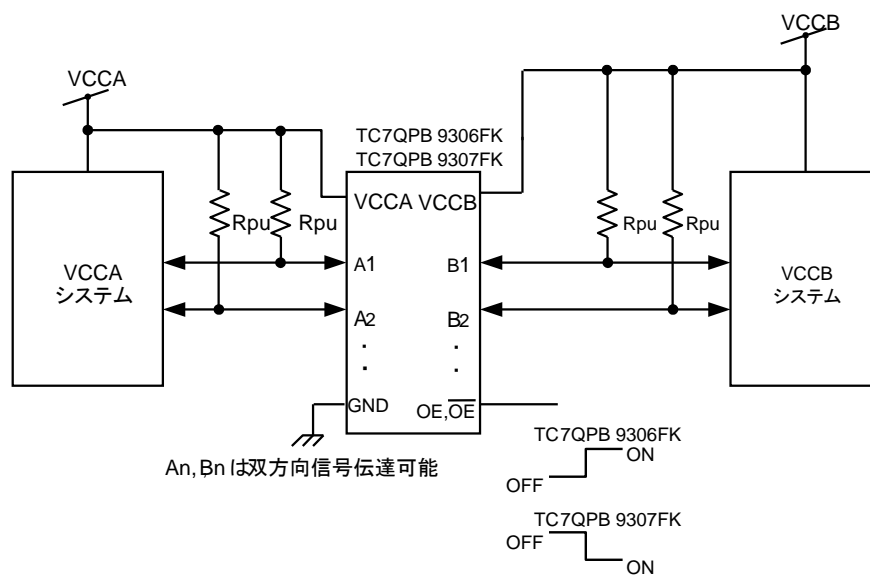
VCCB

VCCA

TC7QPB 9306FK
TC7QPB 9307FK

VCCA VCCB

Rpu Rpu

Rpu Rpu

VCCA
システム

A1

B1

VCCB
システム

A2

B2

GND

OE,$\overline{OE}$

TC7QPB 9306FK

ON

An, Bn は双方向信号伝達可能

OFF

TC7QPB 9307FK

OFF

ON